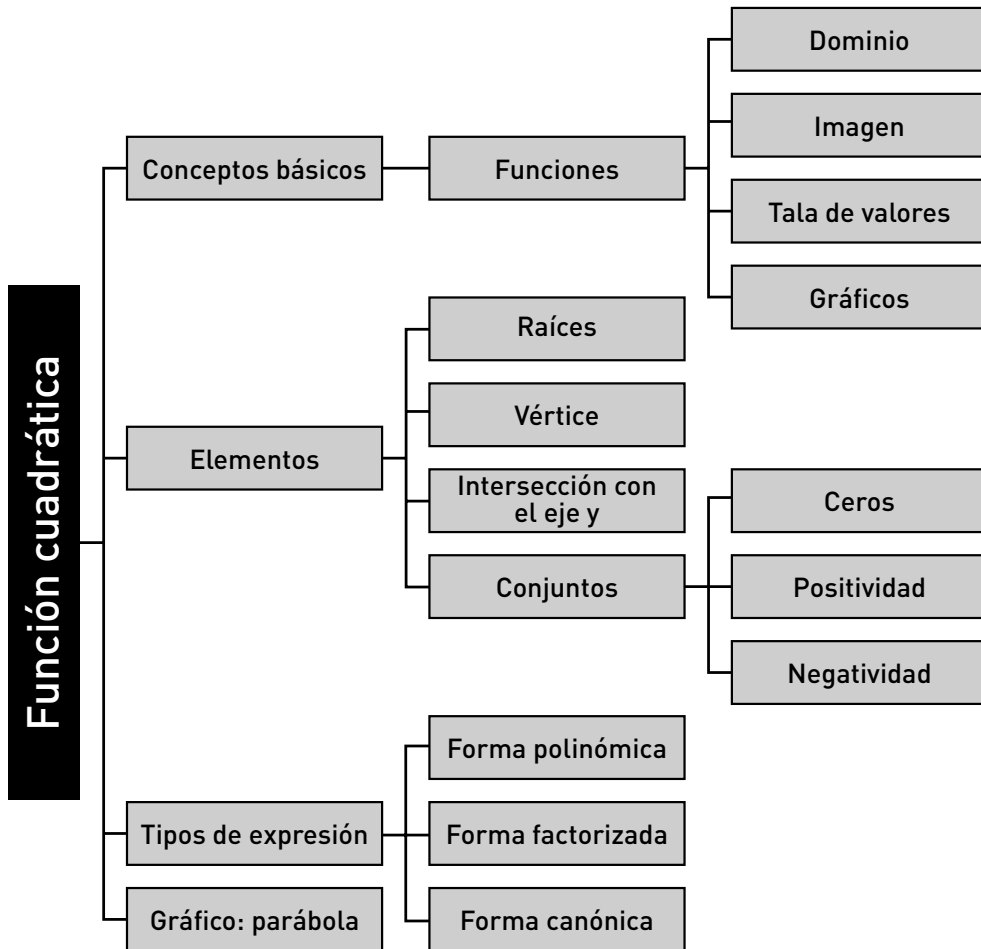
Función cuadrática

Conceptos básicos

Funciones

Dominio

Imagen

Tala de valores

Gráficos

Elementos

Raíces

Vértice

Intersección con el eje y

Conjuntos

Ceros

Positividad

Negatividad

Tipos de expresión

Forma polinómica

Forma factorizada

Forma canónica

Gráfico: parábola